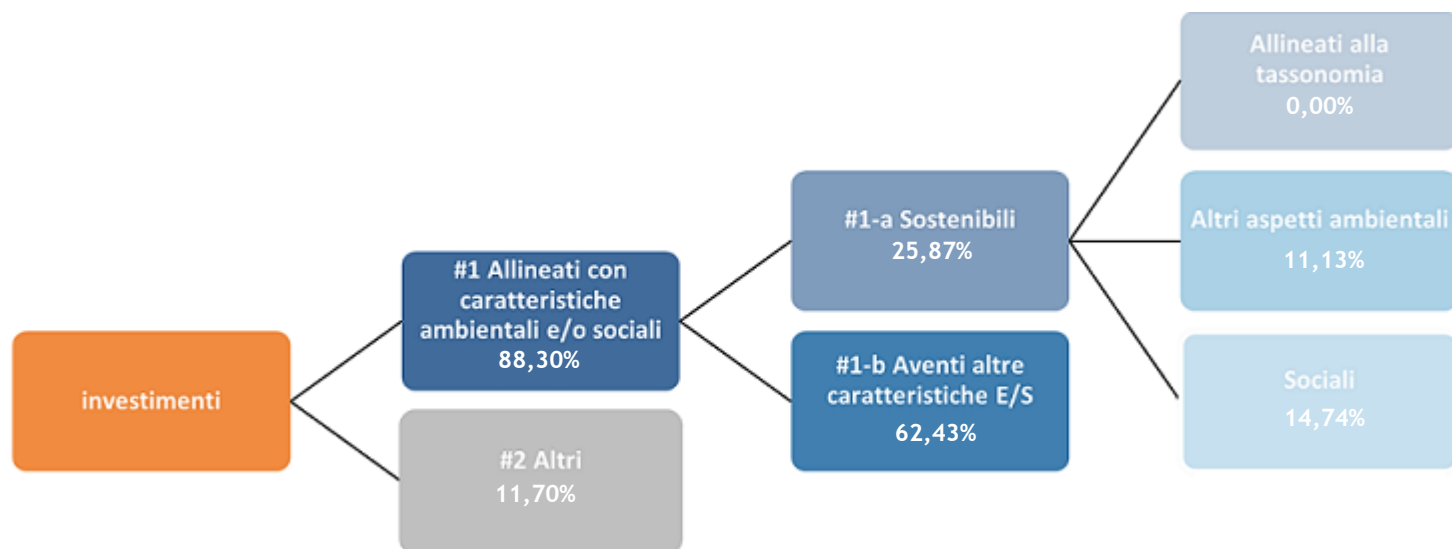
investimenti

#1 Allineati con caratteristiche ambientali e/o sociali
88,30%

#2 Altri
11,70%

#1-a Sostenibili
25,87%

#1-b Aventi altre caratteristiche E/S
62,43%

Allineati alla tassonomia
0,00%

Altri aspetti ambientali
11,13%

Sociali
14,74%